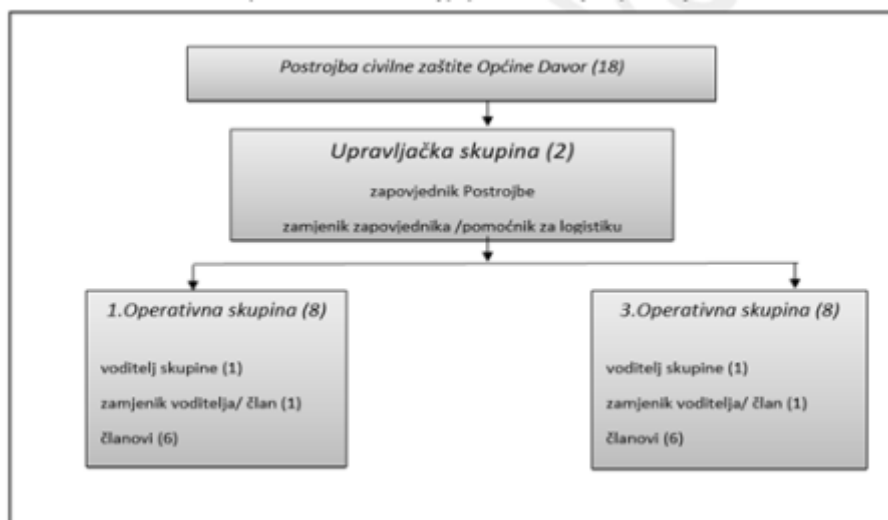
Postrojba civilne zaštite Općine Davor (18)

Upravljačka skupina (2)

zapovjednik Postrojbe

zamjenik zapovjednika /pomoćnik za logistiku

1.Operativna skupina (8)

voditelj skupine (1)

zamjenik voditelja/ član (1)

članovi (6)

3.Operativna skupina (8)

voditelj skupine (1)

zamjenik voditelja/ član (1)

članovi (6)